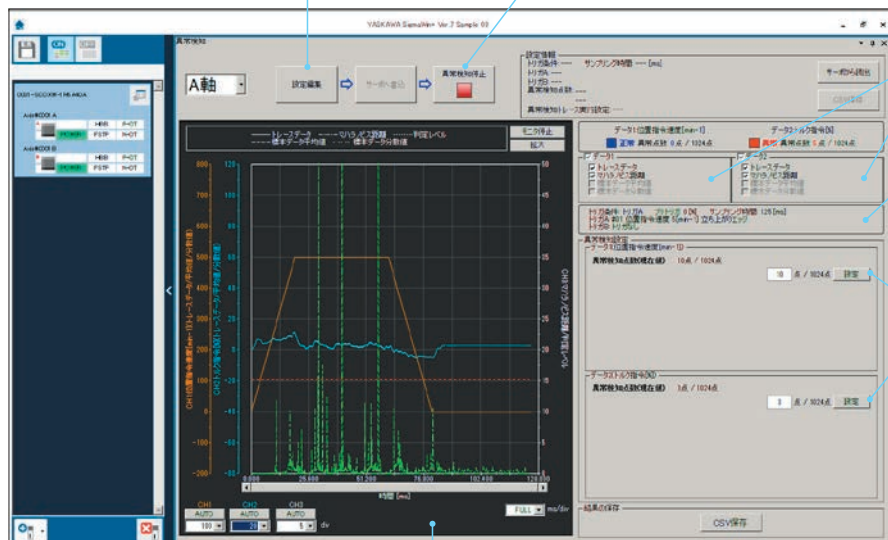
YASKAWA SigmaWin+ Ver.7 Sample 03

異常検知

A軸

設定編集

サーボへ書込

異常検知停止

設定情報
トリガ条件 ---- サンプリング時間 ---- [ms]
トリガ ----
トリガ1 ----
トリガ2 ----
異常検知点数 ----
異常検知トレース実行設定 ----

サーボから読出

CSV読込

CSDR-SGD7W-1 ML ARDA
Axis#CN1 A
HBB P-OT
FSTP N-OT
Axis#CN1 B
HBB P-OT
FSTP N-OT

トレースデータ マハラノビス距離 判定レベル
標本データ平均値 標本データ分散値

モニタ停止
拡大

CH1(位置指令速度[min-1]トレースデータ/平均値/分散値)
CH2(トルク指令[%]トレースデータ/平均値/分散値)
CH3(マハラノビス距離/判定レベル)

時間 [ms]

CH1 AUTO 100 dv
CH2 AUTO 20
CH3 AUTO 5 dv

FULL ms/div

データ1(位置指令速度[min-1]) データ2(トルク指令[%])
正常 異常点数 0点 / 1024点 異常 異常点数 5点 / 1024点

データ1
トレースデータ
マハラノビス距離
標本データ平均値
標本データ分散値

データ2
トレースデータ
マハラノビス距離
標本データ平均値
標本データ分散値

トリガ条件 トリガA プリトリガ 0[%] サンプリング時間 125[ms]
トリガA #01 位置指令速度 5[min-1] 立ち上がりエッジ
トリガB トリガなし

異常検知設定
データ1(位置指令速度[min-1])
異常検知点数(現在値) 10点 / 1024点
10 点 / 1024点 設定

データ2(トルク指令[%])
異常検知点数(現在値) 3点 / 1024点
3 点 / 1024点 設定

結果の保存
CSV保存